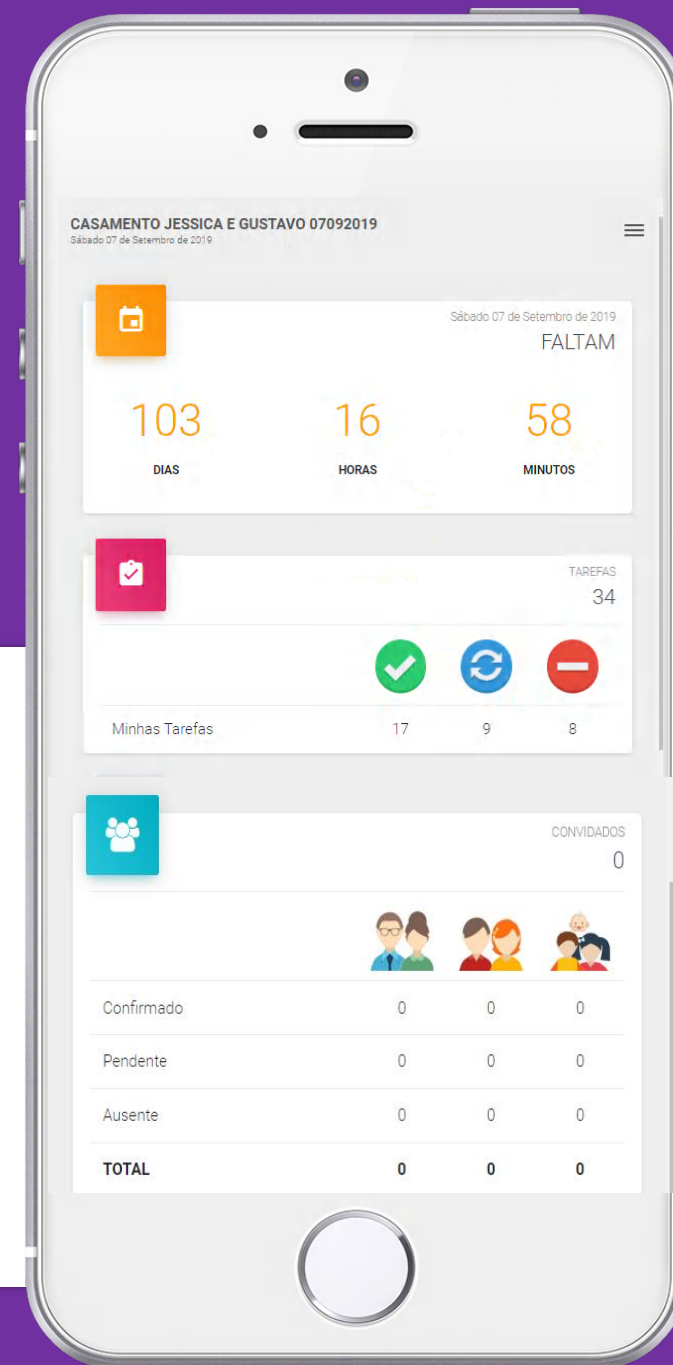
CASAMENTO JESSICA E GUSTAVO 07092019
Sábado 07 de Setembro de 2019

Sábado 07 de Setembro de 2019
FALTAM

| 103 | 16 | 58 |
|---|---|---|
| DIAS | HORAS | MINUTOS |

TAREFAS
34

| | | | |
|---|---|---|---|
| Minhas Tarefas | 17 | 9 | 8 |

CONVIDADOS
0

| | | | |
|---|---|---|---|
| Confirmado | 0 | 0 | 0 |
| Pendente | 0 | 0 | 0 |
| Ausente | 0 | 0 | 0 |
| TOTAL | 0 | 0 | 0 |